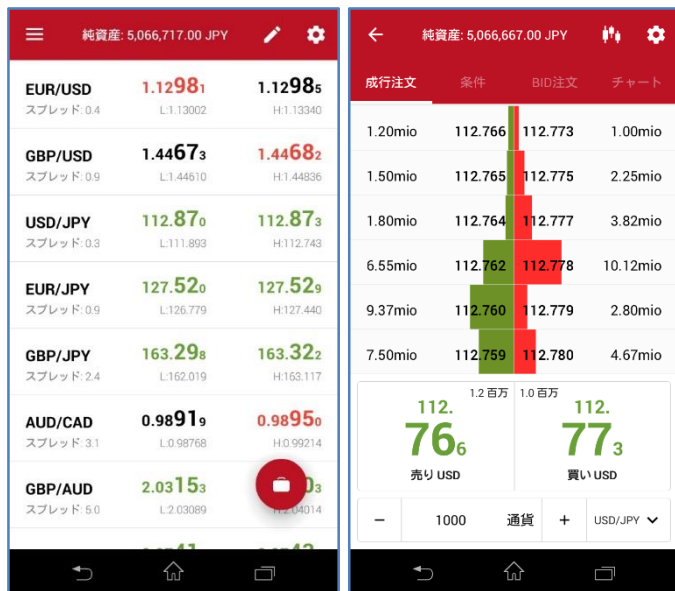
純資産: 5,066,717.00 JPY

| | | |
|---|---|---|
| EUR/USD スプレッド: 0.4 | 1.12981 L:1.13002 | 1.12985 H:1.13340 |
| GBP/USD スプレッド: 0.9 | 1.44673 L:1.44610 | 1.44682 H:1.44836 |
| USD/JPY スプレッド: 0.3 | 112.870 L:111.893 | 112.873 H:112.743 |
| EUR/JPY スプレッド: 0.9 | 127.520 L:126.779 | 127.529 H:127.440 |
| GBP/JPY スプレッド: 2.4 | 163.298 L:162.019 | 163.322 H:163.117 |
| AUD/CAD スプレッド: 3.1 | 0.98919 L:0.98768 | 0.98950 H:0.99214 |
| GBP/AUD スプレッド: 5.0 | 2.03153 L:2.03089 | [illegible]03 H:2.04014 |

純資産: 5,066,667.00 JPY

成行注文 条件 BID注文 チャート

| | | | |
|---|---|---|---|
| 1.20mio | 112.766 | 112.773 | 1.00mio |
| 1.50mio | 112.765 | 112.775 | 2.25mio |
| 1.80mio | 112.764 | 112.777 | 3.82mio |
| 6.55mio | 112.762 | 112.778 | 10.12mio |
| 9.37mio | 112.760 | 112.779 | 2.80mio |
| 7.50mio | 112.759 | 112.780 | 4.67mio |

1.2 百万 112.766 売り USD

1.0 百万 112.773 買い USD

− 1000 通貨 + USD/JPY